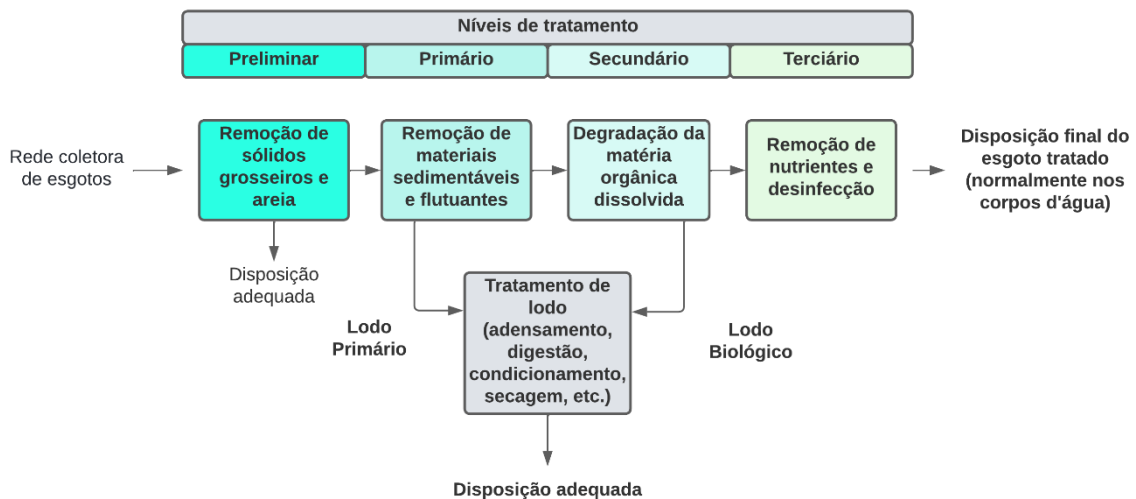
Níveis de tratamento

Preliminar

Primário

Secundário

Terciário

Rede coletora de esgotos

Remoção de sólidos grosseiros e areia

Remoção de materiais sedimentáveis e flutuantes

Degradação da matéria orgânica dissolvida

Remoção de nutrientes e desinfecção

Disposição final do esgoto tratado (normalmente nos corpos d'água)

Disposição adequada

Tratamento de lodo (adensamento, digestão, condicionamento, secagem, etc.)

Lodo Primário

Lodo Biológico

Disposição adequada